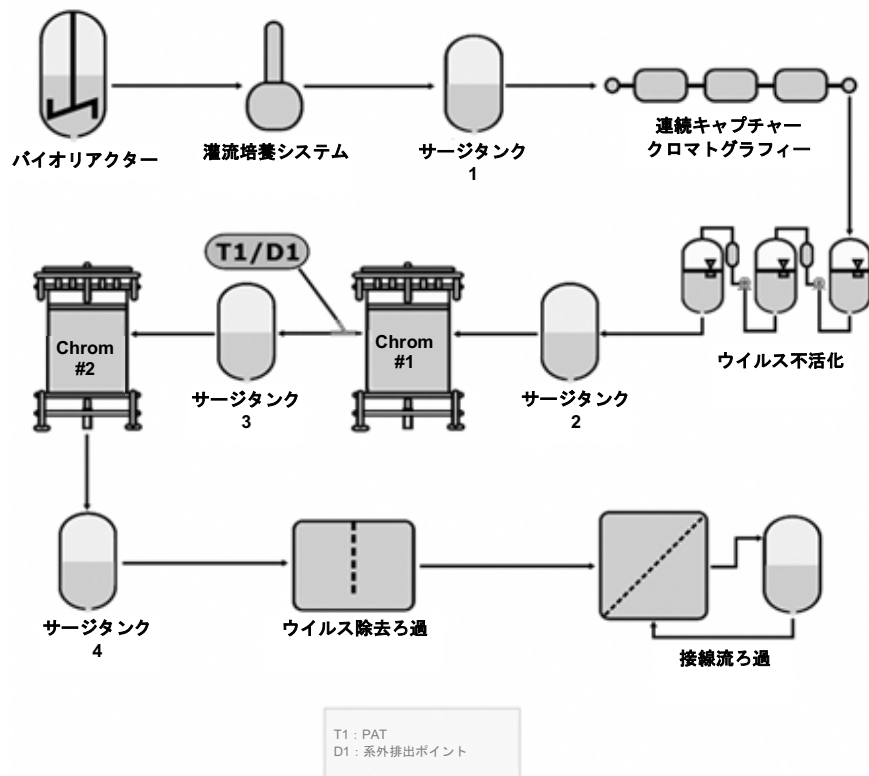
バイオリアクター

灌流培養システム

サージタンク
1

連続キャプチャー
クロマトグラフィー

T1/D1

Chrom
#2

サージタンク
3

Chrom
#1

サージタンク
2

ウイルス不活化

サージタンク
4

ウイルス除去ろ過

接線流ろ過

T1：PAT
D1：系外排出ポイント